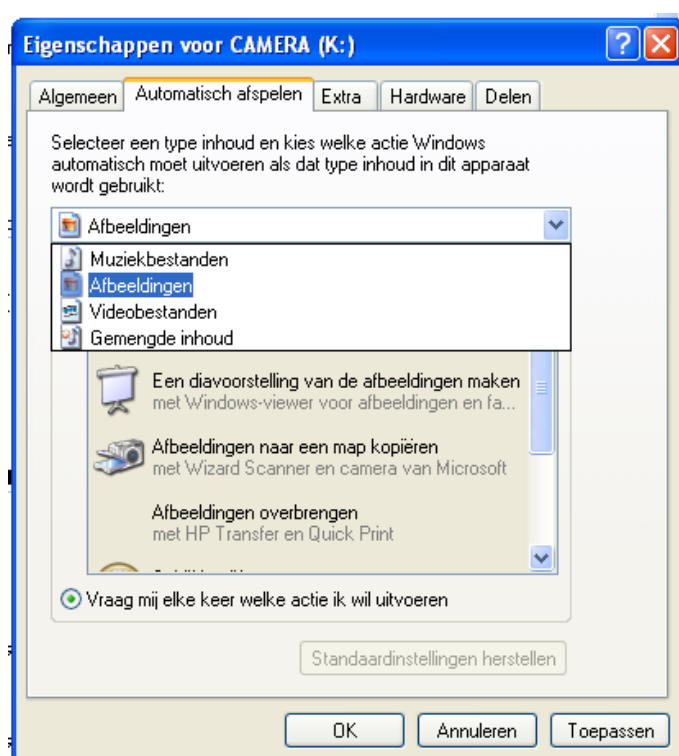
Eigenschappen voor CAMERA (K:)

Algemeen
Automatisch afspelen
Extra
Hardware
Delen

Selecteer een type inhoud en kies welke actie Windows automatisch moet uitvoeren als dat type inhoud in dit apparaat wordt gebruikt:

Afbeeldingen

Muziekbestanden
Afbeeldingen
Videobestanden
Gemengde inhoud

Een diavoorstelling van de afbeeldingen maken
met Windows-viewer voor afbeeldingen en fa...

Afbeeldingen naar een map kopiëren
met Wizard Scanner en camera van Microsoft

Afbeeldingen overbrengen
met HP Transfer en Quick Print

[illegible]

Vraag mij elke keer welke actie ik wil uitvoeren

Standaardinstellingen herstellen

OK
Annuleren
Toepassen